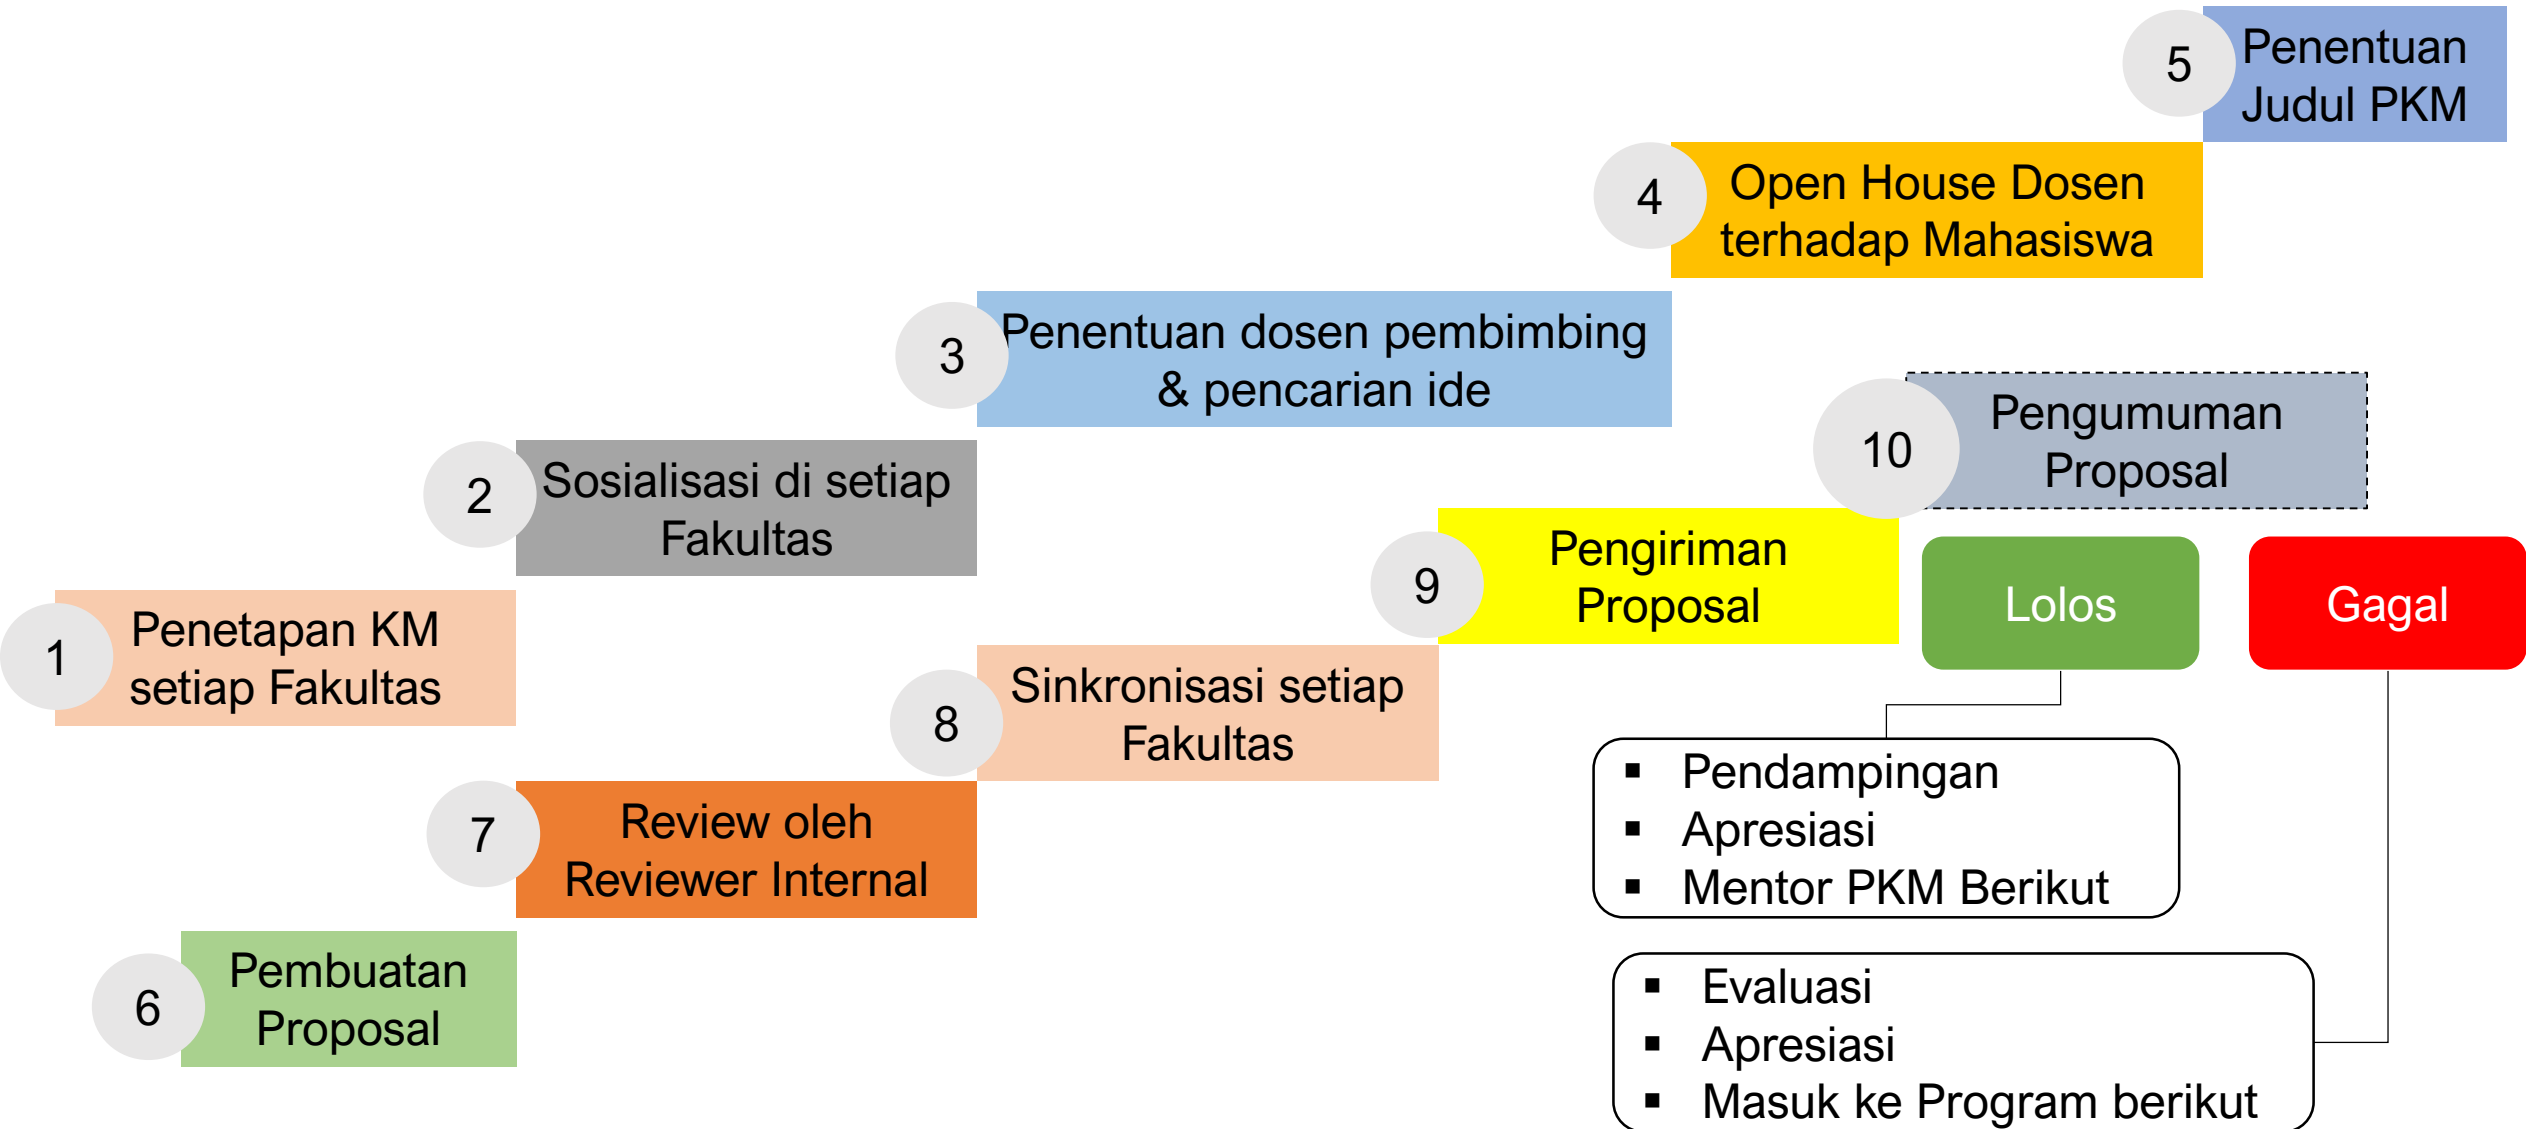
5 Penentuan Judul PKM

4 Open House Dosen terhadap Mahasiswa

3 Penentuan dosen pembimbing & pencarian ide

10 Pengumuman Proposal

2 Sosialisasi di setiap Fakultas

9 Pengiriman Proposal

Lolos

Gagal

1 Penetapan KM setiap Fakultas

8 Sinkronisasi setiap Fakultas

- Pendampingan
- Apresiasi
- Mentor PKM Berikut

7 Review oleh Reviewer Internal

6 Pembuatan Proposal

- Evaluasi
- Apresiasi
- Masuk ke Program berikut